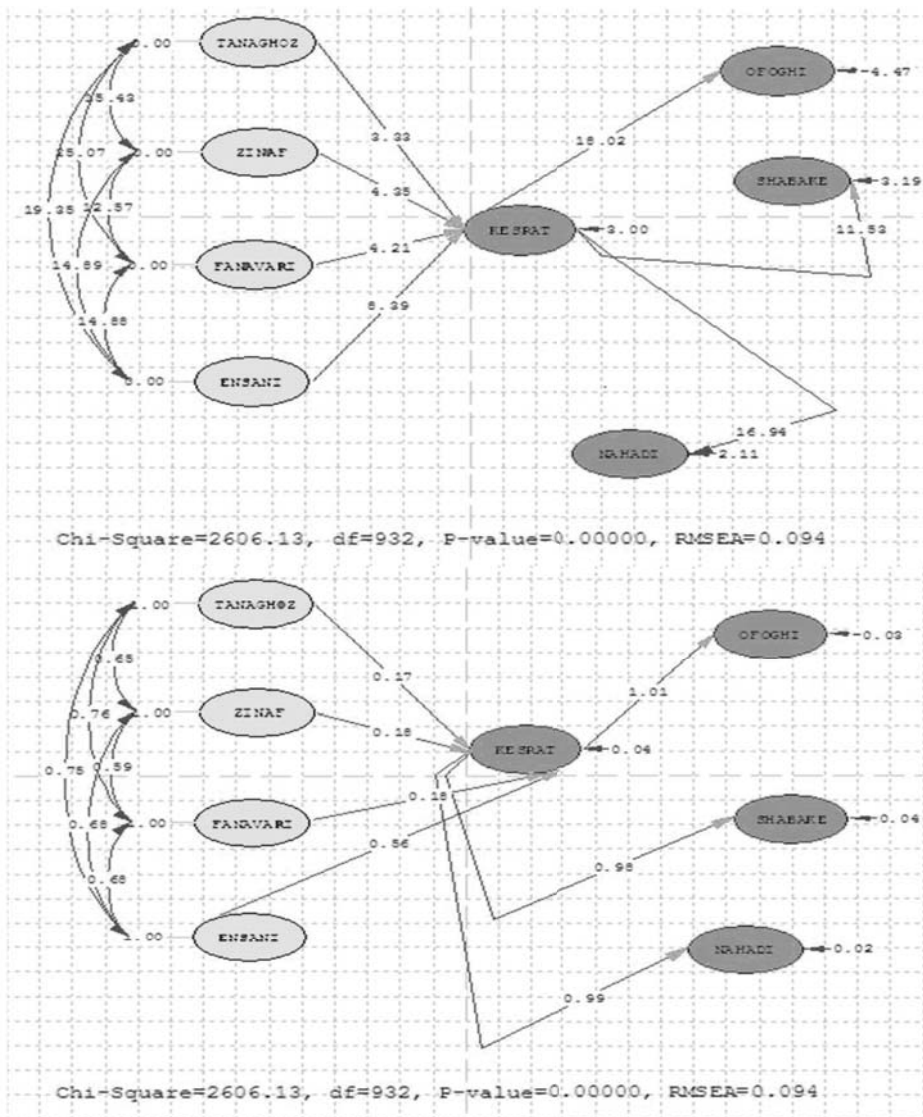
0.00 TANAGHOZ
25.42
25.07
0.00 ZINAF
19.35 12.57
14.89
0.00 FANAVARI
14.88
0.00 ENSANI
3.33
4.35
4.21
8.39
KESRAT 3.00
18.02
OFOGHI -4.47
SHABAKE 3.19
11.53
16.94
NAHADI 2.11

Chi-Square=2606.13, df=932, P-value=0.00000, RMSEA=0.094

1.00 TANAGHOZ
0.65
0.76
1.00 ZINAF
0.75 0.59
0.68
1.00 FANAVARI
0.68
1.00 ENSANI
0.17
0.18
0.18
0.56
KESRAT 0.04
1.01
OFOGHI -0.03
SHABAKE 0.04
0.98
NAHADI 0.02
0.99

Chi-Square=2606.13, df=932, P-value=0.00000, RMSEA=0.094